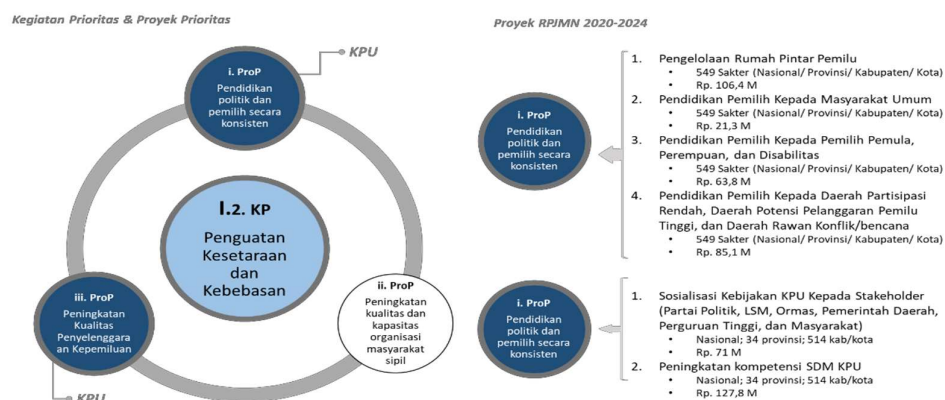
Kegiatan Prioritas & Proyek Prioritas

KPU

i. ProP
Pendidikan politik dan pemilih secara konsisten

I.2. KP
Penguatan Kesetaraan dan Kebebasan

iii. ProP
Peningkatan Kualitas Penyelenggaraan Kepemiluan

ii. ProP
Peningkatan kualitas dan kapasitas organisasi masyarakat sipil

KPU

Proyek RPJMN 2020-2024

i. ProP
Pendidikan politik dan pemilih secara konsisten

1. Pengelolaan Rumah Pintar Pemilu
• 549 Sakter (Nasional/ Provinsi/ Kabupaten/ Kota)
• Rp. 106,4 M
2. Pendidikan Pemilih Kepada Masyarakat Umum
• 549 Sakter (Nasional/ Provinsi/ Kabupaten/ Kota)
• Rp. 21,3 M
3. Pendidikan Pemilih Kepada Pemilih Pemula, Perempuan, dan Disabilitas
• 549 Sakter (Nasional/ Provinsi/ Kabupaten/ Kota)
• Rp. 63,8 M
4. Pendidikan Pemilih Kepada Daerah Partisipasi Rendah, Daerah Potensi Pelanggaran Pemilu Tinggi, dan Daerah Rawan Konflik/bencana
• 549 Sakter (Nasional/ Provinsi/ Kabupaten/ Kota)
• Rp. 85,1 M

i. ProP
Pendidikan politik dan pemilih secara konsisten

1. Sosialisasi Kebijakan KPU Kepada Stakeholder (Partai Politik, LSM, Ormas, Pemerintah Daerah, Perguruan Tinggi, dan Masyarakat)
• Nasional; 34 provinsi; 514 kab/kota
• Rp. 71 M
2. Peningkatan kompetensi SDM KPU
• Nasional; 34 provinsi; 514 kab/kota
• Rp. 127,8 M